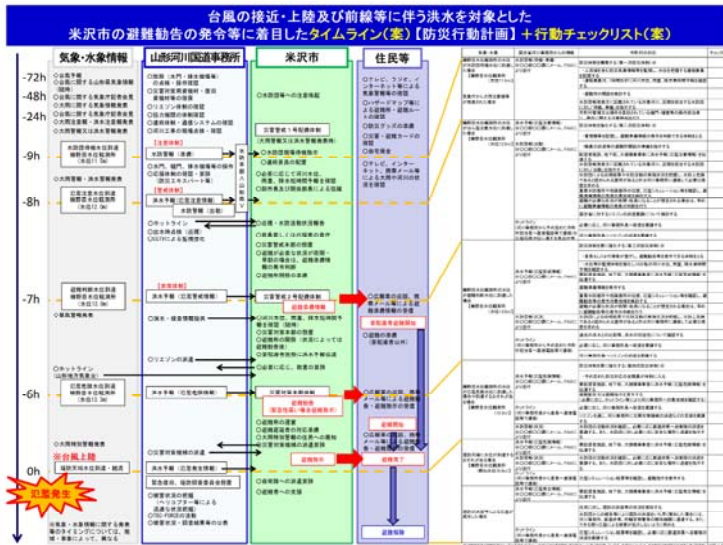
台風の接近・上陸及び前線等に伴う洪水を対象とした
米沢市の避難勧告の発令等に着目したタイムライン(案)【防災行動計画】+行動チェックリスト(案)

気象・水象情報

山形河川国道事務所

米沢市

住民等

-72h
-48h
-24h
-9h
-8h
-7h
-6h
0h

○台風予報
○台風に関する山形県気象情報
○大雨に関する気象予報
○台風に関する気象予報

○大雨注意報
○大雨警報発表

水防団待機水位到達

○洪水予報

避難判断水位到達

○ホットライン

氾濫危険水位到達

○台風上陸

災害発生

【注意体制】
【警戒体制】
【非常体制】

○リエゾンの派遣

○洪水予報(氾濫警戒情報)

○洪水予報(氾濫危険情報)

○水防団等への注意喚起

災害警戒1号配備体制

災害警戒2号配備体制

○避難準備情報

○避難勧告

○避難指示

○避難誘導

○テレビ、ラジオ、インターネット等による気象情報の確認

○ハザードマップ等による避難経路・避難所の確認

○防災グッズの準備

○避難開始

避難完了

避難場所

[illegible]